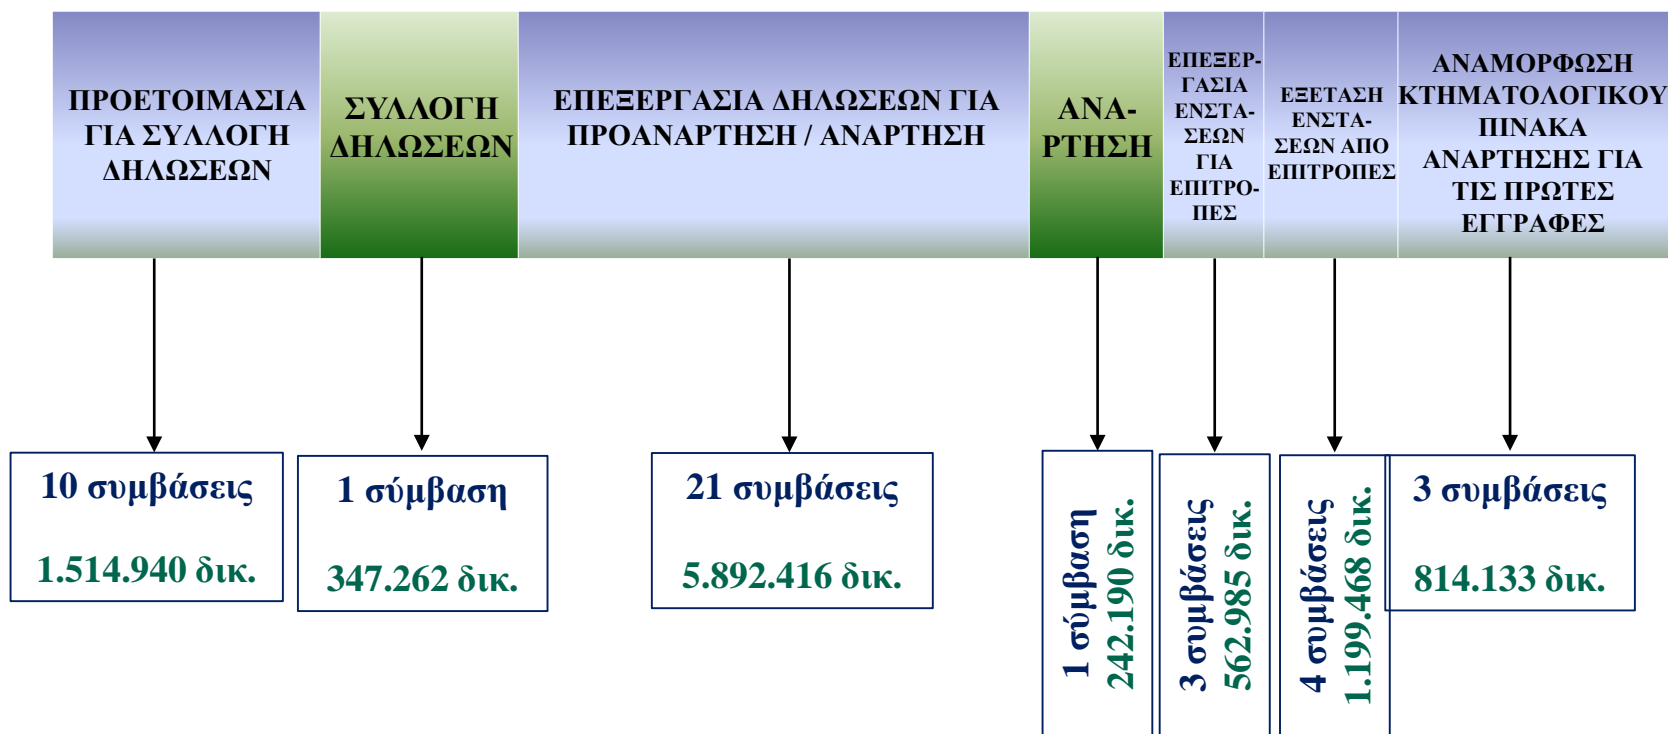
ΠΡΟΕΤΟΙΜΑΣΙΑ ΓΙΑ ΣΥΛΛΟΓΗ ΔΗΛΩΣΕΩΝ

ΣΥΛΛΟΓΗ ΔΗΛΩΣΕΩΝ

ΕΠΕΞΕΡΓΑΣΙΑ ΔΗΛΩΣΕΩΝ ΓΙΑ ΠΡΟΑΝΑΡΤΗΣΗ / ΑΝΑΡΤΗΣΗ

ΑΝΑΡΤΗΣΗ

ΕΠΕΞΕΡΓΑΣΙΑ ΕΝΣΤΑΣΕΩΝ ΓΙΑ ΕΠΙΤΡΟΠΕΣ

ΕΞΕΤΑΣΗ ΕΝΣΤΑΣΕΩΝ ΑΠΟ ΕΠΙΤΡΟΠΕΣ

ΑΝΑΜΟΡΦΩΣΗ ΚΤΗΜΑΤΟΛΟΓΙΚΟΥ ΠΙΝΑΚΑ ΑΝΑΡΤΗΣΗΣ ΓΙΑ ΤΙΣ ΠΡΩΤΕΣ ΕΓΓΡΑΦΕΣ

10 συμβάσεις
1.514.940 δικ.

1 σύμβαση
347.262 δικ.

21 συμβάσεις
5.892.416 δικ.

1 σύμβαση
242.190 δικ.

3 συμβάσεις
562.985 δικ.

4 συμβάσεις
1.199.468 δικ.

3 συμβάσεις
814.133 δικ.